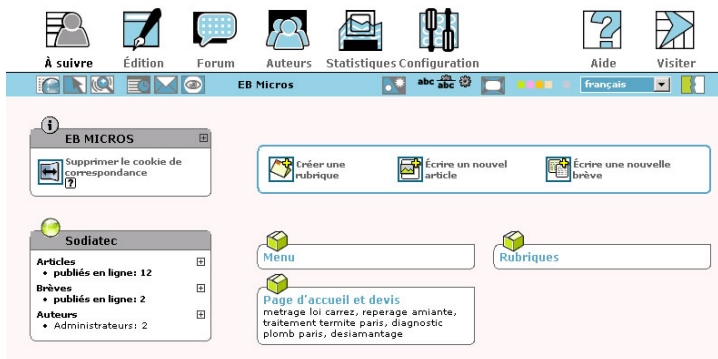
À suivre Édition Forum Auteurs Statistiques Configuration Aide Visiter

EB Micros

abc abc

français

EB MICROS

Supprimer le cookie de correspondance ?

Créer une rubrique

Écrire un nouvel article

Écrire une nouvelle brève

Sodiatec

Articles
• publiés en ligne: 12

Brèves
• publiés en ligne: 2

Auteurs
• Administrateurs: 2

Menu

Rubriques

Page d'accueil et devis
metrage loi carrez, reperage amiante, traitement termite paris, diagnostic plomb paris, desiamantage